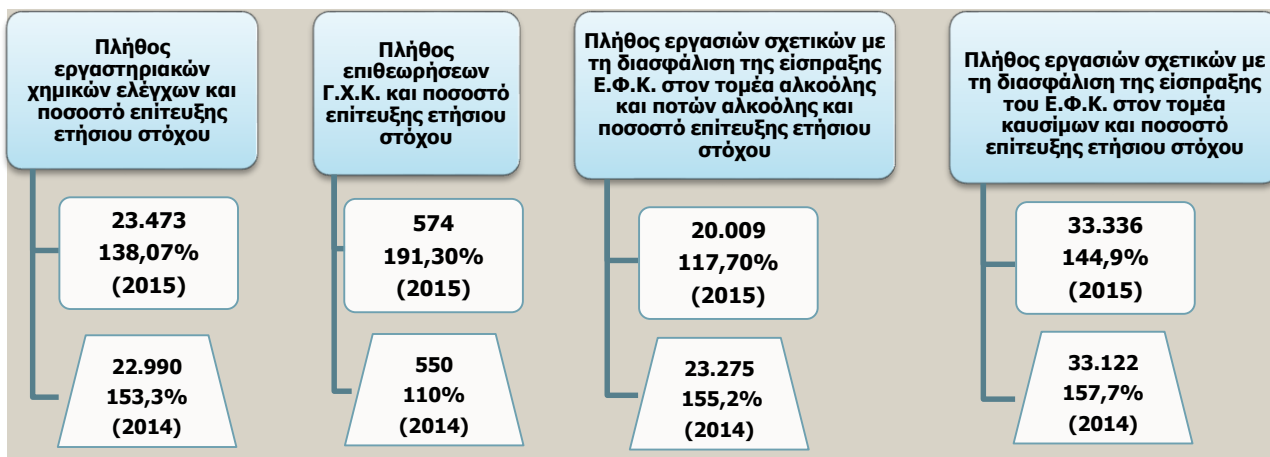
Πλήθος εργαστηριακών χημικών ελέγχων και ποσοστό επίτευξης ετήσιου στόχου

23.473
138,07%
(2015)

22.990
153,3%
(2014)

Πλήθος επιθεωρήσεων Γ.Χ.Κ. και ποσοστό επίτευξης ετήσιου στόχου

574
191,30%
(2015)

550
110%
(2014)

Πλήθος εργασιών σχετικών με τη διασφάλιση της είσπραξης Ε.Φ.Κ. στον τομέα αλκοόλης και ποτών αλκοόλης και ποσοστό επίτευξης ετήσιου στόχου

20.009
117,70%
(2015)

23.275
155,2%
(2014)

Πλήθος εργασιών σχετικών με τη διασφάλιση της είσπραξης του Ε.Φ.Κ. στον τομέα καυσίμων και ποσοστό επίτευξης ετήσιου στόχου

33.336
144,9%
(2015)

33.122
157,7%
(2014)